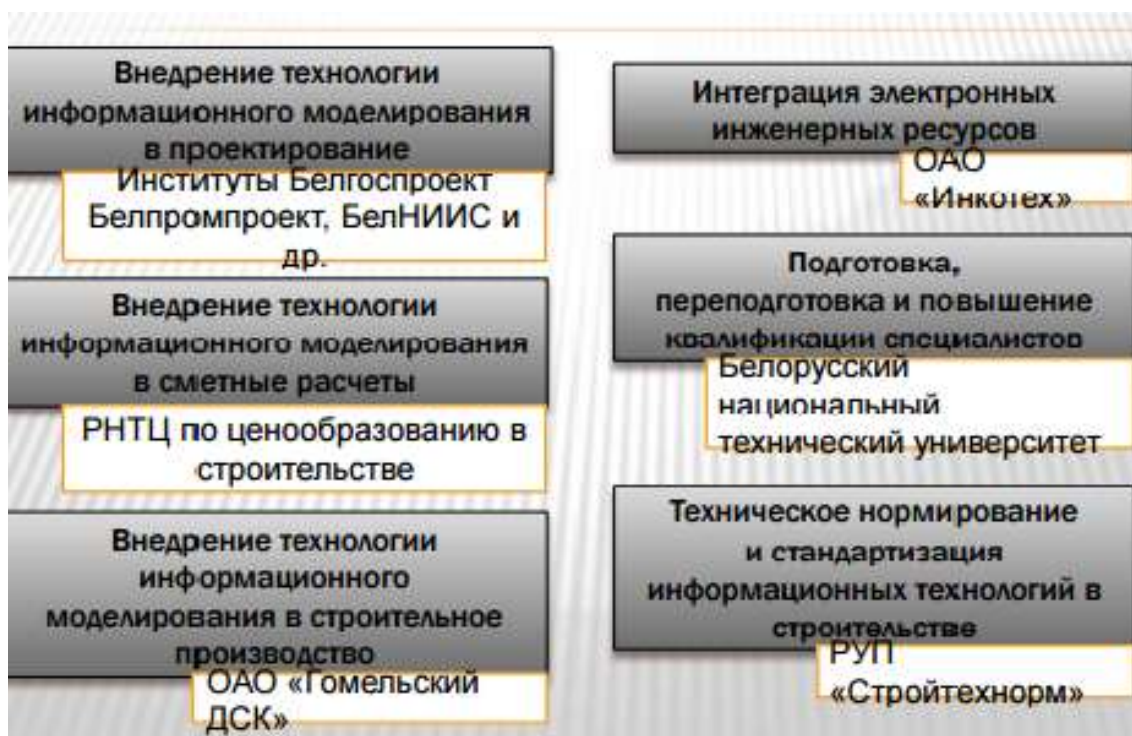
Внедрение технологии информационного моделирования в проектирование

Институты Белгоспроект Белпромпроект, БелНИИС и др.

Внедрение технологии информационного моделирования в сметные расчеты

РНТЦ по ценообразованию в строительстве

Внедрение технологии информационного моделирования в строительное производство

ОАО «Гомельский ДСК»

Интеграция электронных инженерных ресурсов

ОАО «Инкотех»

Подготовка, переподготовка и повышение квалификации специалистов

Белорусский национальный технический университет

Техническое нормирование и стандартизация информационных технологий в строительстве

РУП «Стройтехнорм»